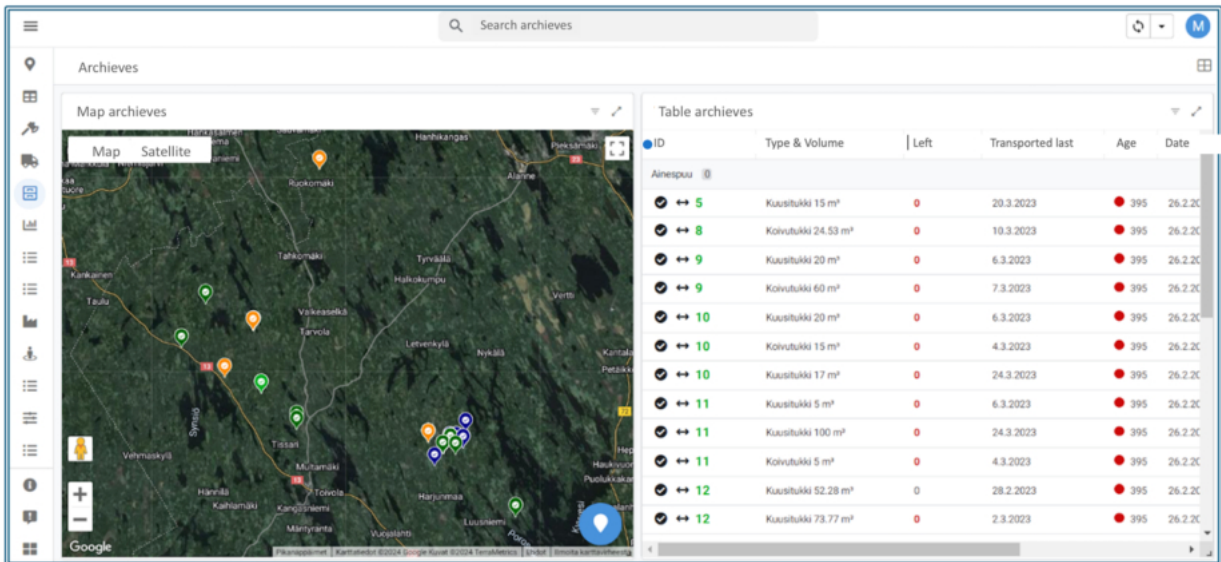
Search archieves

M

Archieves

Map archieves

Map Satellite

Hanhikangas
Pieksämäki
Ruokomäki
Alanne
Tahkomäki
Tyrväälä
Halkokumpu
Kankainen
Taulu
Vaikeaselkä
Tarvola
Vertti
Letvenkylä
Nykälä
Kantala
Synsiö
Tissali
Vehmaskylä
Multamäki
Toivola
Hannilä
Kaihlamäki
Harjunmaa
Kangasniemi
Luusniemi
Mäntyranta
Vuojalahti
Haukivuori
Google

Table archieves

| ID | Type & Volume | Left | Transported last | Age | Date |
|---|---|---|---|---|---|
| Ainespuu 0 | | | | | |
| 5 | Kuusitukki 15 m³ | 0 | 20.3.2023 | 395 | 26.2.20 |
| 8 | Koivutukki 24.53 m³ | 0 | 10.3.2023 | 395 | 26.2.20 |
| 9 | Kuusitukki 20 m³ | 0 | 6.3.2023 | 395 | 26.2.20 |
| 9 | Koivutukki 60 m³ | 0 | 7.3.2023 | 395 | 26.2.20 |
| 10 | Kuusitukki 20 m³ | 0 | 6.3.2023 | 395 | 26.2.20 |
| 10 | Koivutukki 15 m³ | 0 | 4.3.2023 | 395 | 26.2.20 |
| 10 | Kuusitukki 17 m³ | 0 | 24.3.2023 | 395 | 26.2.20 |
| 11 | Kuusitukki 5 m³ | 0 | 6.3.2023 | 395 | 26.2.20 |
| 11 | Kuusitukki 100 m³ | 0 | 24.3.2023 | 395 | 26.2.20 |
| 11 | Koivutukki 5 m³ | 0 | 4.3.2023 | 395 | 26.2.20 |
| 12 | Kuusitukki 52.28 m³ | 0 | 28.2.2023 | 395 | 26.2.20 |
| 12 | Kuusitukki 73.77 m³ | 0 | 2.3.2023 | 395 | 26.2.20 |